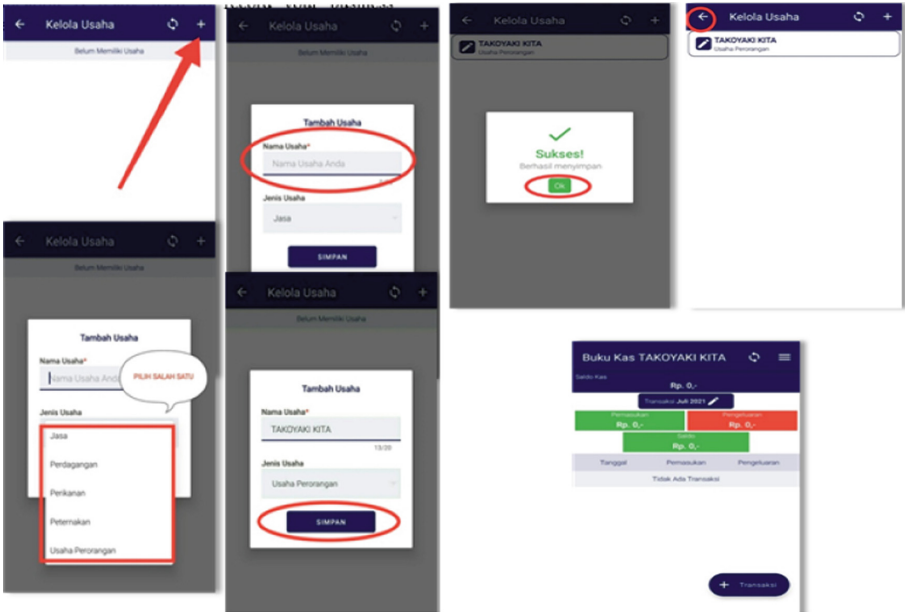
Kelola Usaha

Belum Memiliki Usaha

Kelola Usaha

Belum Memiliki Usaha

Tambah Usaha

Nama Usaha*

Nama Usaha Anda

Jenis Usaha

Jasa

SIMPAN

Kelola Usaha

TAKOYAKI KITA

Usaha Perorangan

Sukses!

Berhasil menyimpan

Ok

Kelola Usaha

TAKOYAKI KITA

Usaha Perorangan

Kelola Usaha

Belum Memiliki Usaha

Tambah Usaha

Nama Usaha*

Nama Usaha Anda

PILIH SALAH SATU

Jenis Usaha

Jasa

Perdagangan

Perikanan

Peternakan

Usaha Perorangan

Kelola Usaha

Belum Memiliki Usaha

Tambah Usaha

Nama Usaha*

TAKOYAKI KITA

13/35

Jenis Usaha

Usaha Perorangan

SIMPAN

Buku Kas TAKOYAKI KITA

Saldo Kas

Rp. 0,-

Transaksi Juli 2021

Pemasukan

Rp. 0,-

Pengeluaran

Rp. 0,-

Saldo

Rp. 0,-

| Tanggal | Pemasukan | Pengeluaran |
|---|---|---|

Tidak Ada Transaksi

+ Transaksi